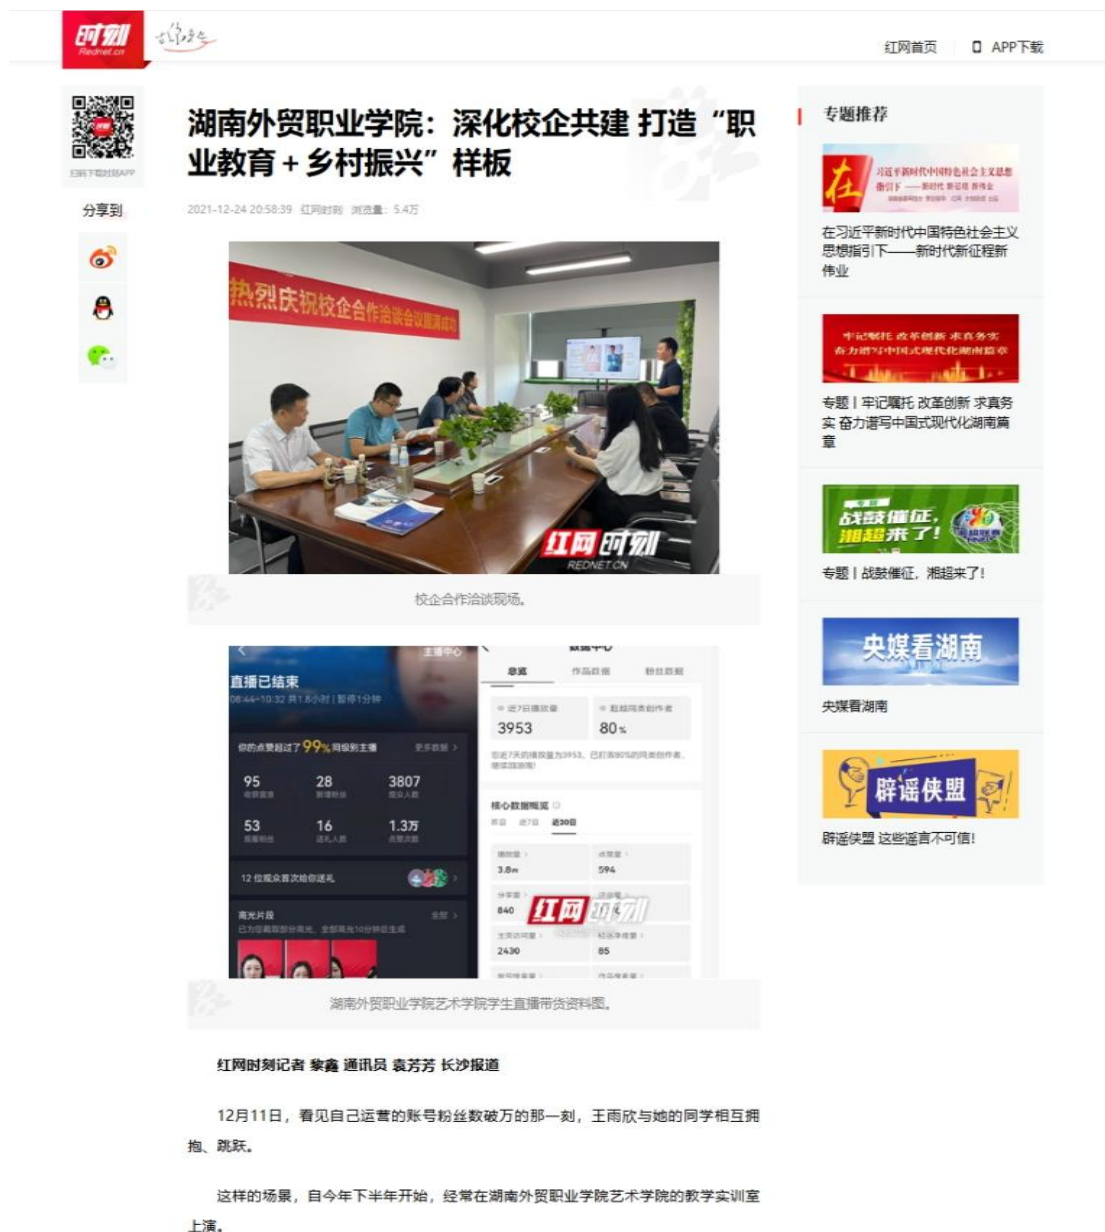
时刻 Rednet.cn

红网首页　APP下载

扫码下载时刻APP

分享到

湖南外贸职业学院：深化校企共建 打造“职业教育＋乡村振兴”样板

2021-12-24 20:58:39　红网时刻　浏览量：5.4万

热烈庆祝校企合作洽谈会议圆满成功

红网时刻 REDNET.CN

校企合作洽谈现场。

直播已结束

你的点赞超过了99%同级别主播

| 95 | 28 | 3807 |
|---|---|---|
| 53 | 16 | 1.3万 |

12 位观众首次给你送礼

高光片段

主播中心

数据中心

总览　作品数据　粉丝数据

3953　80%

核心数据概览

近30日

| 3.8w | 594 |
|---|---|
| 840 | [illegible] |
| 2430 | 85 |

红网时刻

湖南外贸职业学院艺术学院学生直播带货资料图。

红网时刻记者 黎鑫 通讯员 袁芳芳 长沙报道

12月11日，看见自己运营的账号粉丝数破万的那一刻，王雨欣与她的同学相互拥抱、跳跃。

这样的场景，自今年下半年开始，经常在湖南外贸职业学院艺术学院的教学实训室上演。

专题推荐

在习近平新时代中国特色社会主义思想指引下——新时代新征程新伟业

专题丨牢记嘱托 改革创新 求真务实 奋力谱写中国式现代化湖南篇章

专题丨战鼓催征，湘超来了！

央媒看湖南

辟谣侠盟 这些谣言不可信！